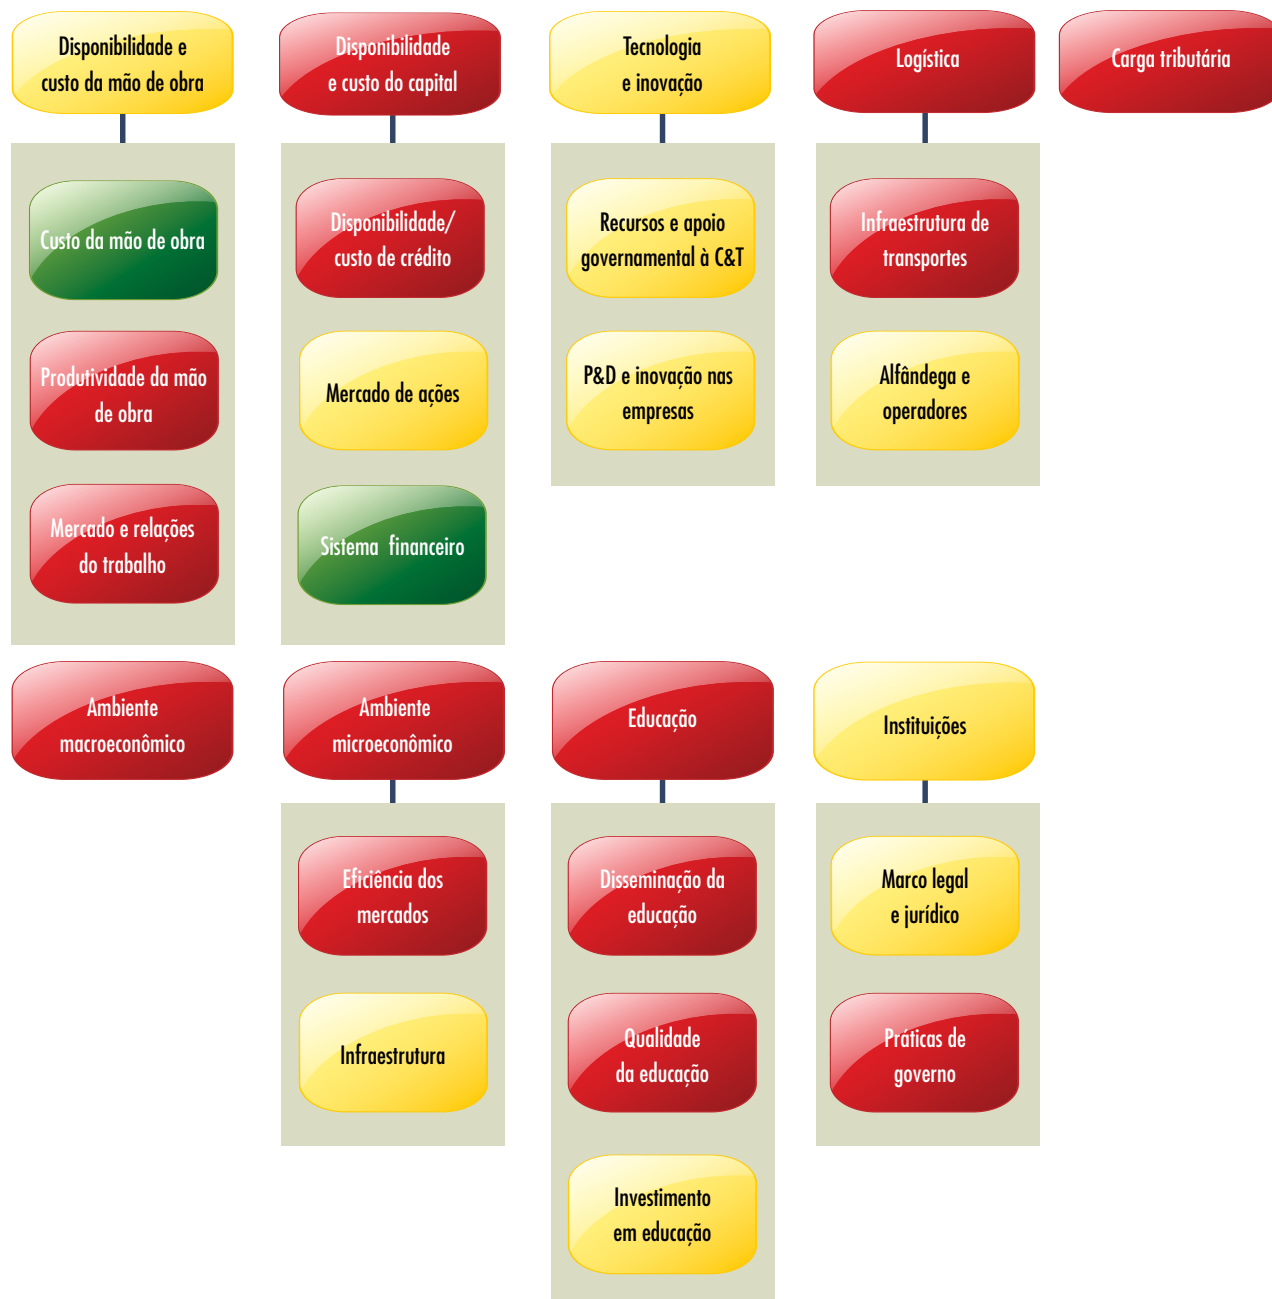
Disponibilidade e custo da mão de obra

Custo da mão de obra

Produtividade da mão de obra

Mercado e relações do trabalho

Disponibilidade e custo do capital

Disponibilidade/ custo de crédito

Mercado de ações

Sistema financeiro

Tecnologia e inovação

Recursos e apoio governamental à C&T

P&D e inovação nas empresas

Logística

Infraestrutura de transportes

Alfândega e operadores

Carga tributária

Ambiente macroeconômico

Ambiente microeconômico

Eficiência dos mercados

Infraestrutura

Educação

Disseminação da educação

Qualidade da educação

Investimento em educação

Instituições

Marco legal e jurídico

Práticas de governo